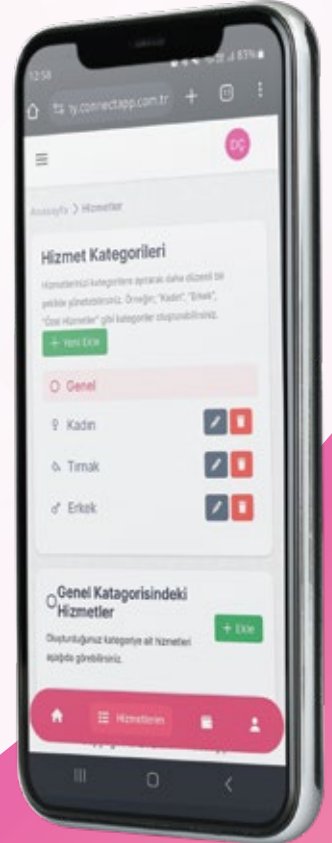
12:58

83%

ty.connectapp.com.tr

DÇ

Anasayfa > Hizmetler

Hizmet Kategorileri

Hizmetlerinizi kategorilere ayırarak daha düzenli bir şekilde yönetebilirsiniz. Örneğin, "Kadın", "Erkek", "Özel Hizmetler" gibi kategoriler oluşturabilirsiniz.

+ Yeni Ekle

Genel

Kadın

Tırnak

Erkek

Genel Katagorisindeki Hizmetler

Oluşturduğunuz kategoriye ait hizmetleri aşağıda görebilirsiniz.

+ Ekle

Hizmetlerim